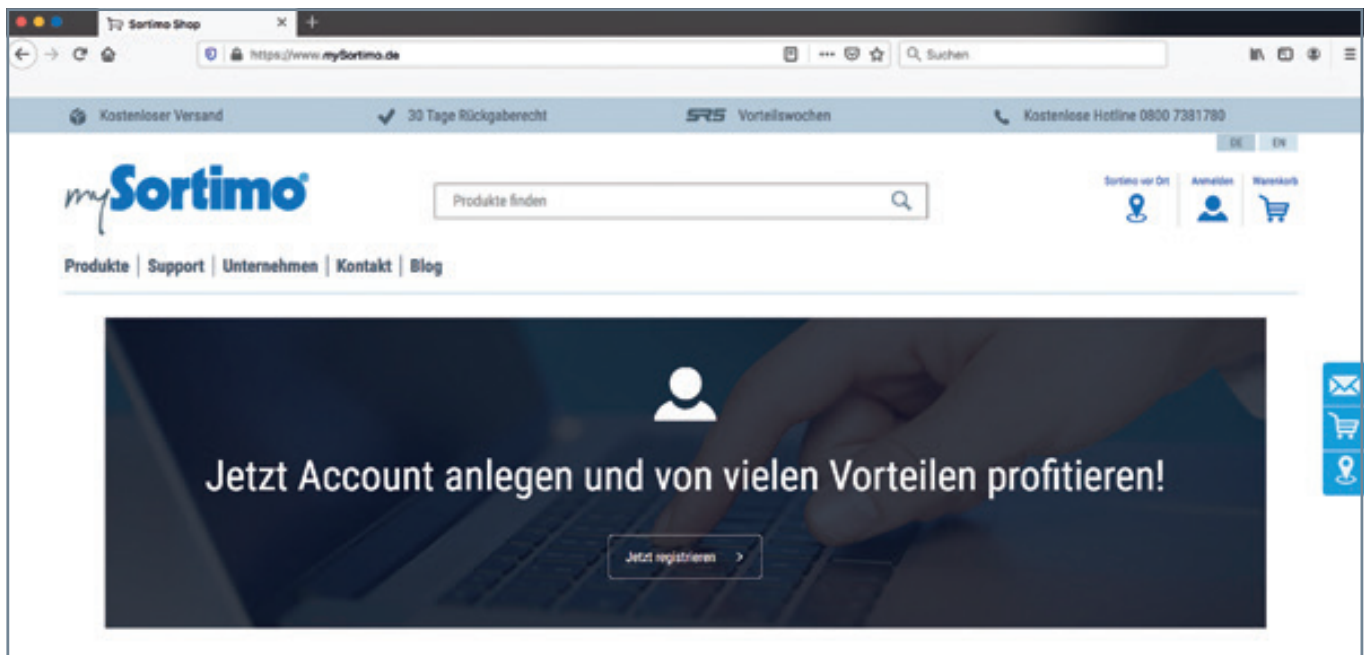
Sortimo Shop

https://www.mySortimo.de

Suchen

Kostenloser Versand

30 Tage Rückgaberecht

SRS Vorteilswochen

Kostenlose Hotline 0800 7381780

DE EN

mySortimo

Produkte finden

Sortimo vor Ort

Anmelden

Warenkorb

Produkte | Support | Unternehmen | Kontakt | Blog

Jetzt Account anlegen und von vielen Vorteilen profitieren!

Jetzt registrieren >